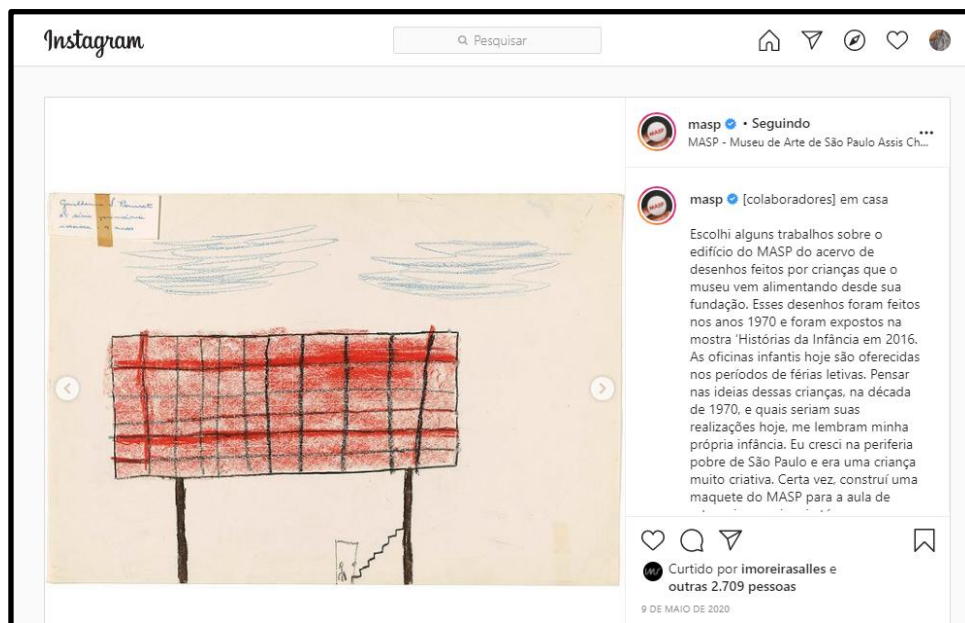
Instagram

Pesquisar

masp • Seguindo
MASP - Museu de Arte de São Paulo Assis Ch...

Guilherme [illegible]
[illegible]

masp [colaboradores] em casa

Escolhi alguns trabalhos sobre o edifício do MASP do acervo de desenhos feitos por crianças que o museu vem alimentando desde sua fundação. Esses desenhos foram feitos nos anos 1970 e foram expostos na mostra 'Histórias da Infância em 2016. As oficinas infantis hoje são oferecidas nos períodos de férias letivas. Pensar nas ideias dessas crianças, na década de 1970, e quais seriam suas realizações hoje, me lembram minha própria infância. Eu cresci na periferia pobre de São Paulo e era uma criança muito criativa. Certa vez, construí uma maquete do MASP para a aula de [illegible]

Curtido por imoreirasalles e outras 2.709 pessoas

9 DE MAIO DE 2020